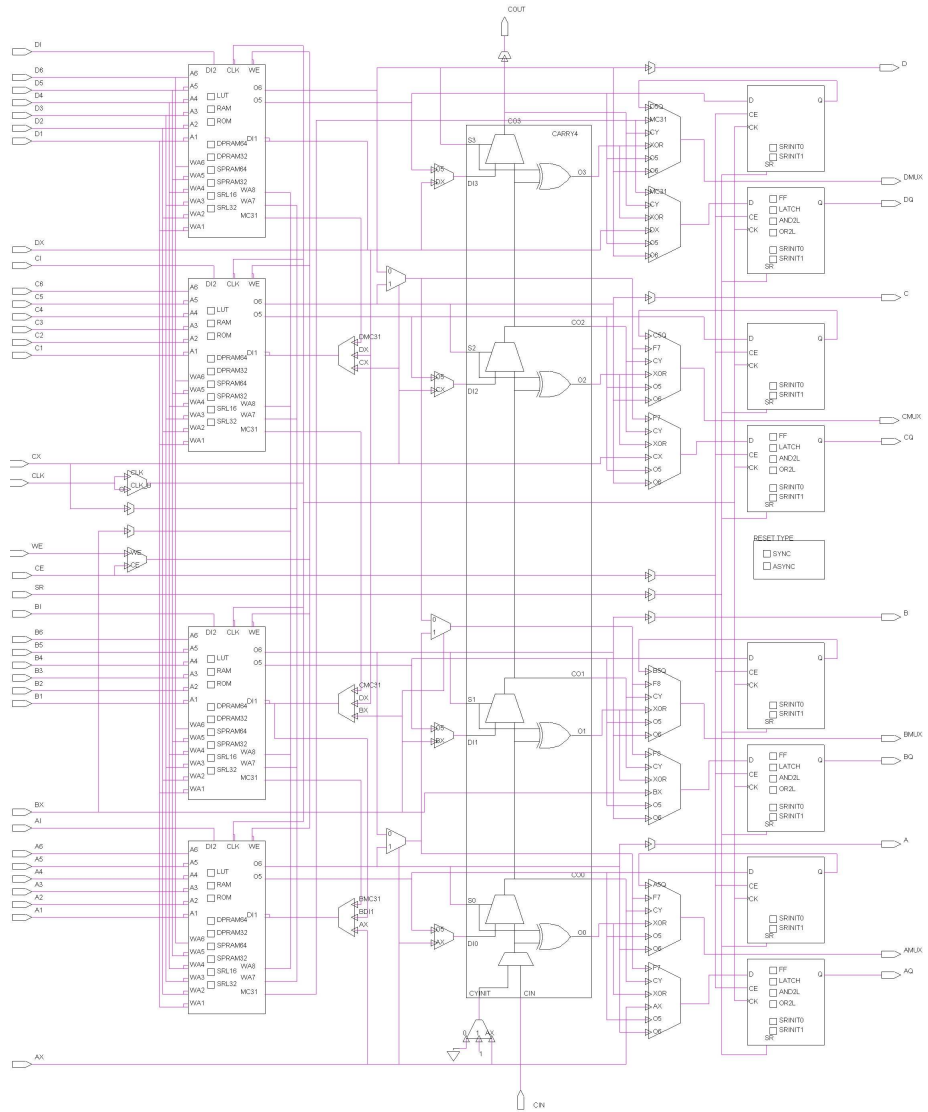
COUT

DI
D6
D5
D4
D3
D2
D1

DI2 CLK WE
A6
A5
A4 LUT
A3 RAM
A2 ROM
A1
DPRAM64
DPRAM32
SPRAM64
SPRAM32
SRL16
SRL32
WA6
WA5
WA4
WA3
WA2
WA1
O6
O5
DI1
WA8
WA7
MC31

DX
CI

C6
C5
C4
C3
C2
C1

DI2 CLK WE
A6
A5
A4 LUT
A3 RAM
A2 ROM
A1
DPRAM64
DPRAM32
SPRAM64
SPRAM32
SRL16
SRL32
WA6
WA5
WA4
WA3
WA2
WA1
O6
O5
DI1
WA8
WA7
MC31

DMC31
DX
CX

CX
CLK
CLK
CLK_B

WE
WE
CE
CE
SR
BI

B6
B5
B4
B3
B2
B1

DI2 CLK WE
A6
A5
A4 LUT
A3 RAM
A2 ROM
A1
DPRAM64
DPRAM32
SPRAM64
SPRAM32
SRL16
SRL32
WA6
WA5
WA4
WA3
WA2
WA1
O6
O5
DI1
WA8
WA7
MC31

CMC31
DX
BX

BX
AI

A6
A5
A4
A3
A2
A1

DI2 CLK WE
A6
A5
A4 LUT
A3 RAM
A2 ROM
A1
DPRAM64
DPRAM32
SPRAM64
SPRAM32
SRL16
SRL32
WA6
WA5
WA4
WA3
WA2
WA1
O6
O5
DI1
WA8
WA7
MC31

BMC31
BDI1
AX

AX

CO3
CARRY4
S3
O3
DI3
O5
DX
0
1
CO2
S2
O2
DI2
O5
CX
0
1
CO1
S1
O1
DI1
O5
BX
0
1
CO0
S0
O0
DI0
O5
AX
CYINIT
CIN
0 1 AX

CIN

D5Q
MC31
CY
XOR
O5
O6
DMC31
CY
XOR
DX
O5
O6

C5Q
F7
CY
XOR
O5
O6
F7
CY
XOR
CX
O5
O6

B5Q
F8
CY
XOR
O5
O6
F8
CY
XOR
BX
O5
O6

A5Q
F7
CY
XOR
O5
O6
F7
CY
XOR
AX
O5
O6

D
CE
CK
Q
SRINIT0
SRINIT1
SR

D
CE
CK
FF
LATCH
AND2L
OR2L
Q
SRINIT0
SRINIT1
SR

D
CE
CK
Q
SRINIT0
SRINIT1
SR

D
CE
CK
FF
LATCH
AND2L
OR2L
Q
SRINIT0
SRINIT1
SR

RESET TYPE
SYNC
ASYNC

D
CE
CK
Q
SRINIT0
SRINIT1
SR

D
CE
CK
FF
LATCH
AND2L
OR2L
Q
SRINIT0
SRINIT1
SR

D
CE
CK
Q
SRINIT0
SRINIT1
SR

D
CE
CK
FF
LATCH
AND2L
OR2L
Q
SRINIT0
SRINIT1
SR

D
DMUX
DQ
C
CMUX
CQ
B
BMUX
BQ
A
AMUX
AQ